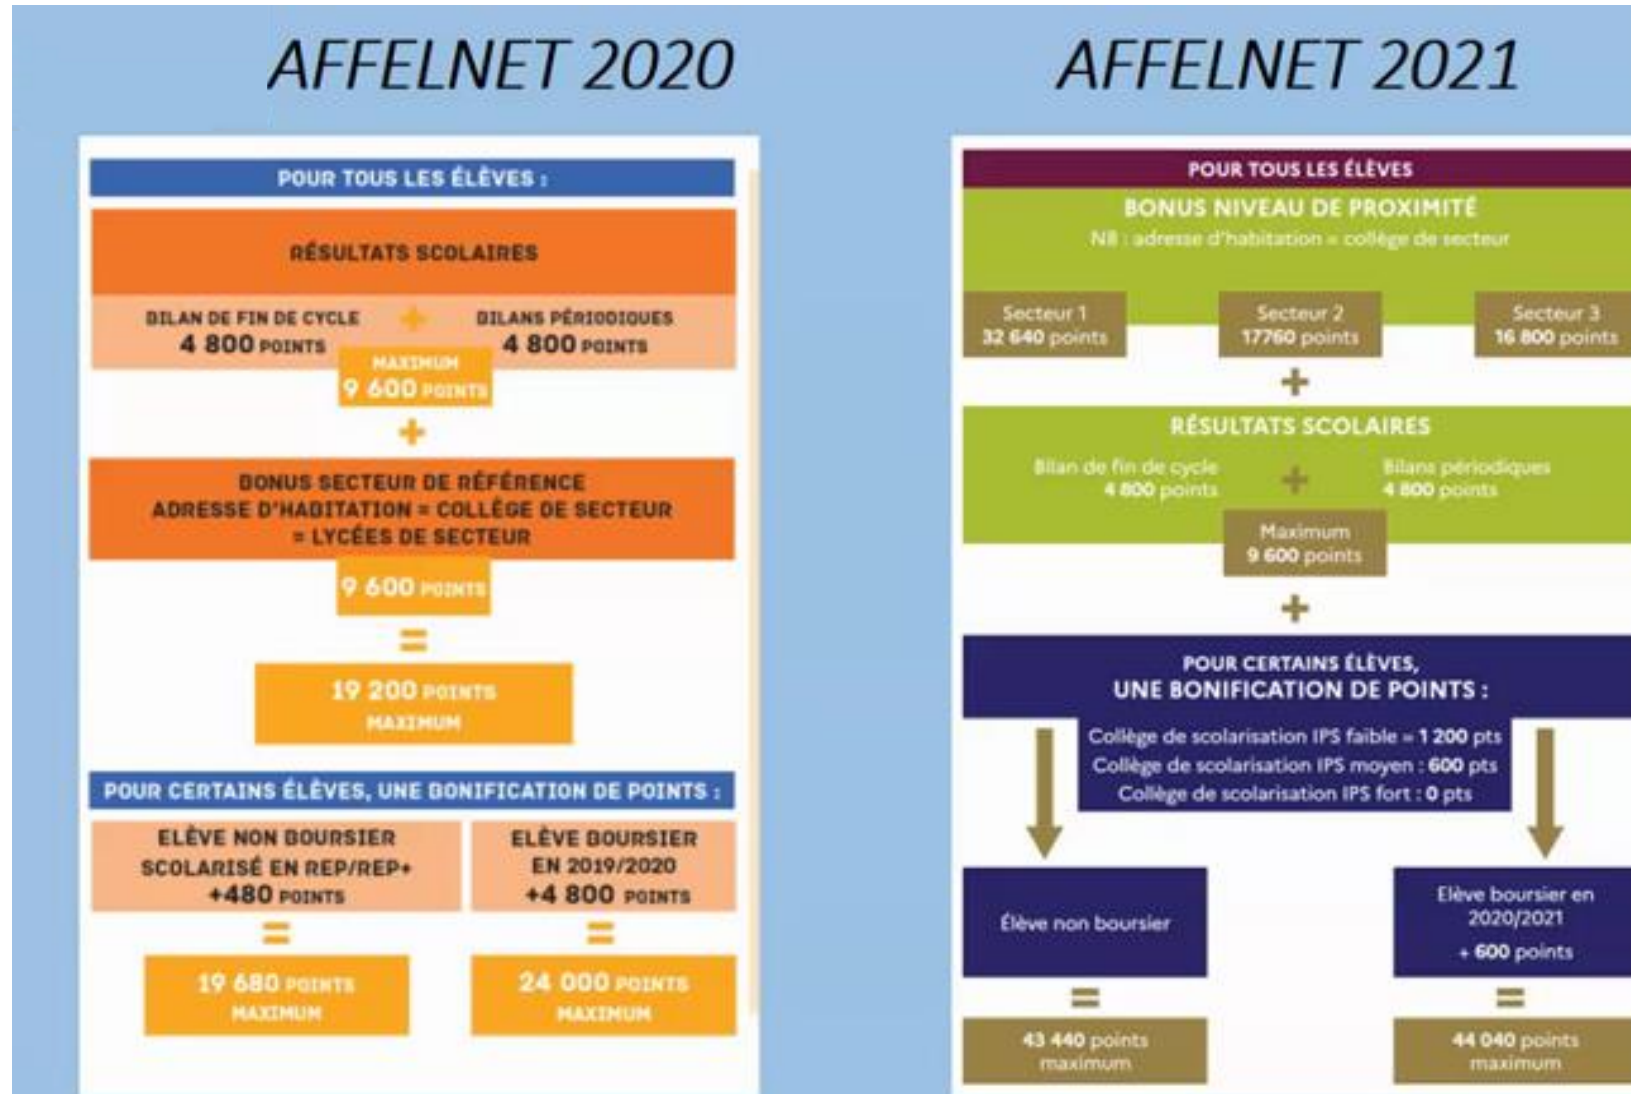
AFFELNET 2020

POUR TOUS LES ÉLÈVES :

RÉSULTATS SCOLAIRES

BILAN DE FIN DE CYCLE
4 800 POINTS

+

BILANS PÉRIODIQUES
4 800 POINTS

MAXIMUM
9 600 POINTS

+

BONUS SECTEUR DE RÉFÉRENCE
ADRESSE D'HABITATION = COLLÈGE DE SECTEUR
= LYCÉES DE SECTEUR

9 600 POINTS

=

19 200 POINTS
MAXIMUM

POUR CERTAINS ÉLÈVES, UNE BONIFICATION DE POINTS :

ELÈVE NON BOURSIER
SCOLARISÉ EN REP/REP+
+480 POINTS

=

19 680 POINTS
MAXIMUM

ELÈVE BOURSIER
EN 2019/2020
+4 800 POINTS

=

24 000 POINTS
MAXIMUM

AFFELNET 2021

POUR TOUS LES ÉLÈVES

BONUS NIVEAU DE PROXIMITÉ
N8 : adresse d'habitation = collège de secteur

Secteur 1
32 640 points

Secteur 2
17760 points

Secteur 3
16 800 points

+

RÉSULTATS SCOLAIRES

Bilan de fin de cycle
4 800 points

+

Bilans périodiques
4 800 points

Maximum
9 600 points

+

POUR CERTAINS ÉLÈVES,
UNE BONIFICATION DE POINTS :

Collège de scolarisation IPS faible = 1 200 pts
Collège de scolarisation IPS moyen : 600 pts
Collège de scolarisation IPS fort : 0 pts

Élève non boursier

=

43 440 points
maximum

Elève boursier en 2020/2021
+ 600 points

=

44 040 points
maximum